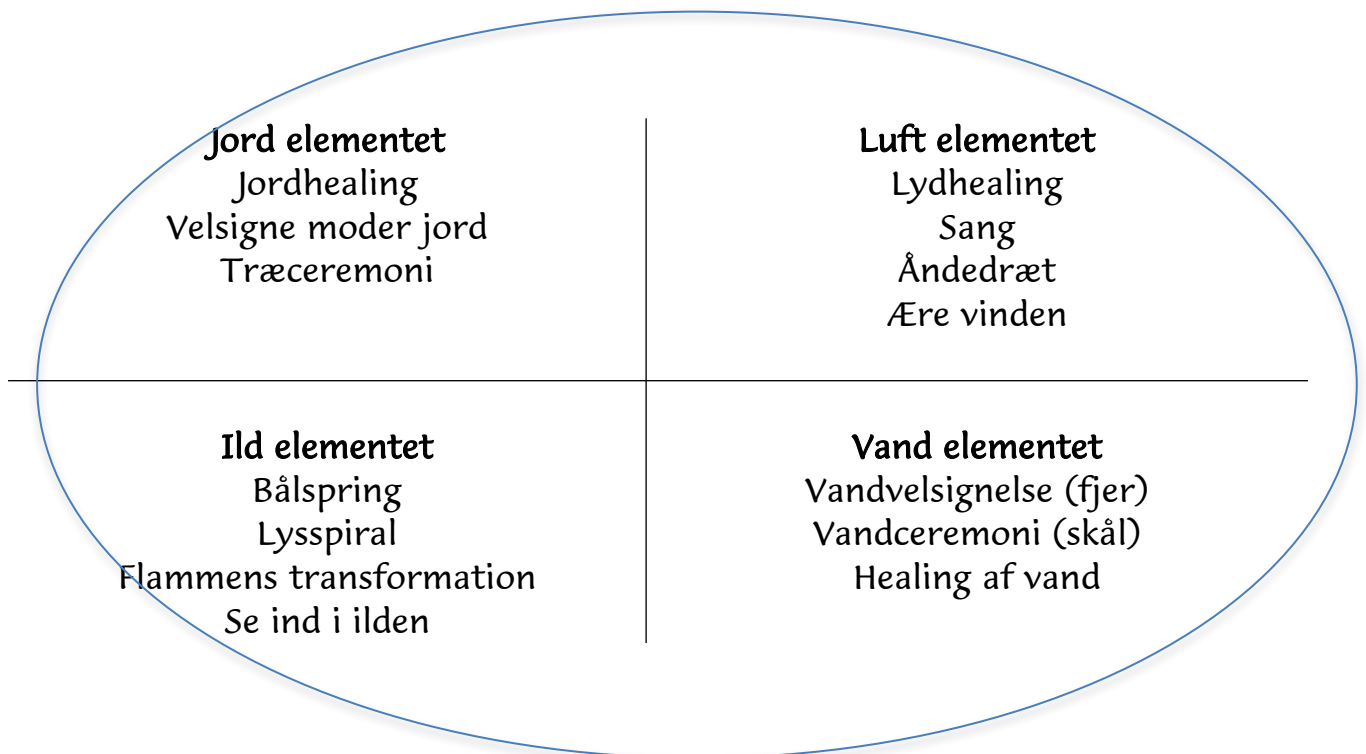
Jord elementet
Jordhealing
Velsigne moder jord
Træceremoni

Luft elementet
Lydhealing
Sang
Åndedræt
Ære vinden

Ild elementet
Bålspring
Lysspiral
Flammens transformation
Se ind i ilden

Vand elementet
Vandvelsignelse (fjer)
Vandceremoni (skål)
Healing af vand